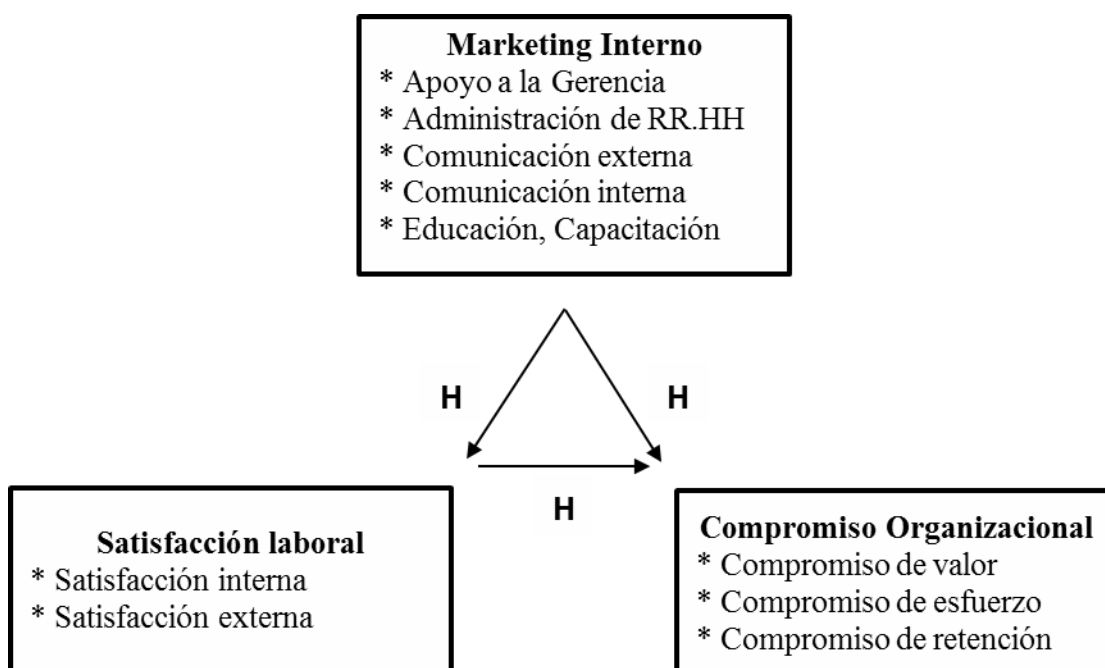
Marketing Interno
* Apoyo a la Gerencia
* Administración de RR.HH
* Comunicación externa
* Comunicación interna
* Educación, Capacitación

H

H

H

Satisfacción laboral
* Satisfacción interna
* Satisfacción externa

Compromiso Organizacional
* Compromiso de valor
* Compromiso de esfuerzo
* Compromiso de retención